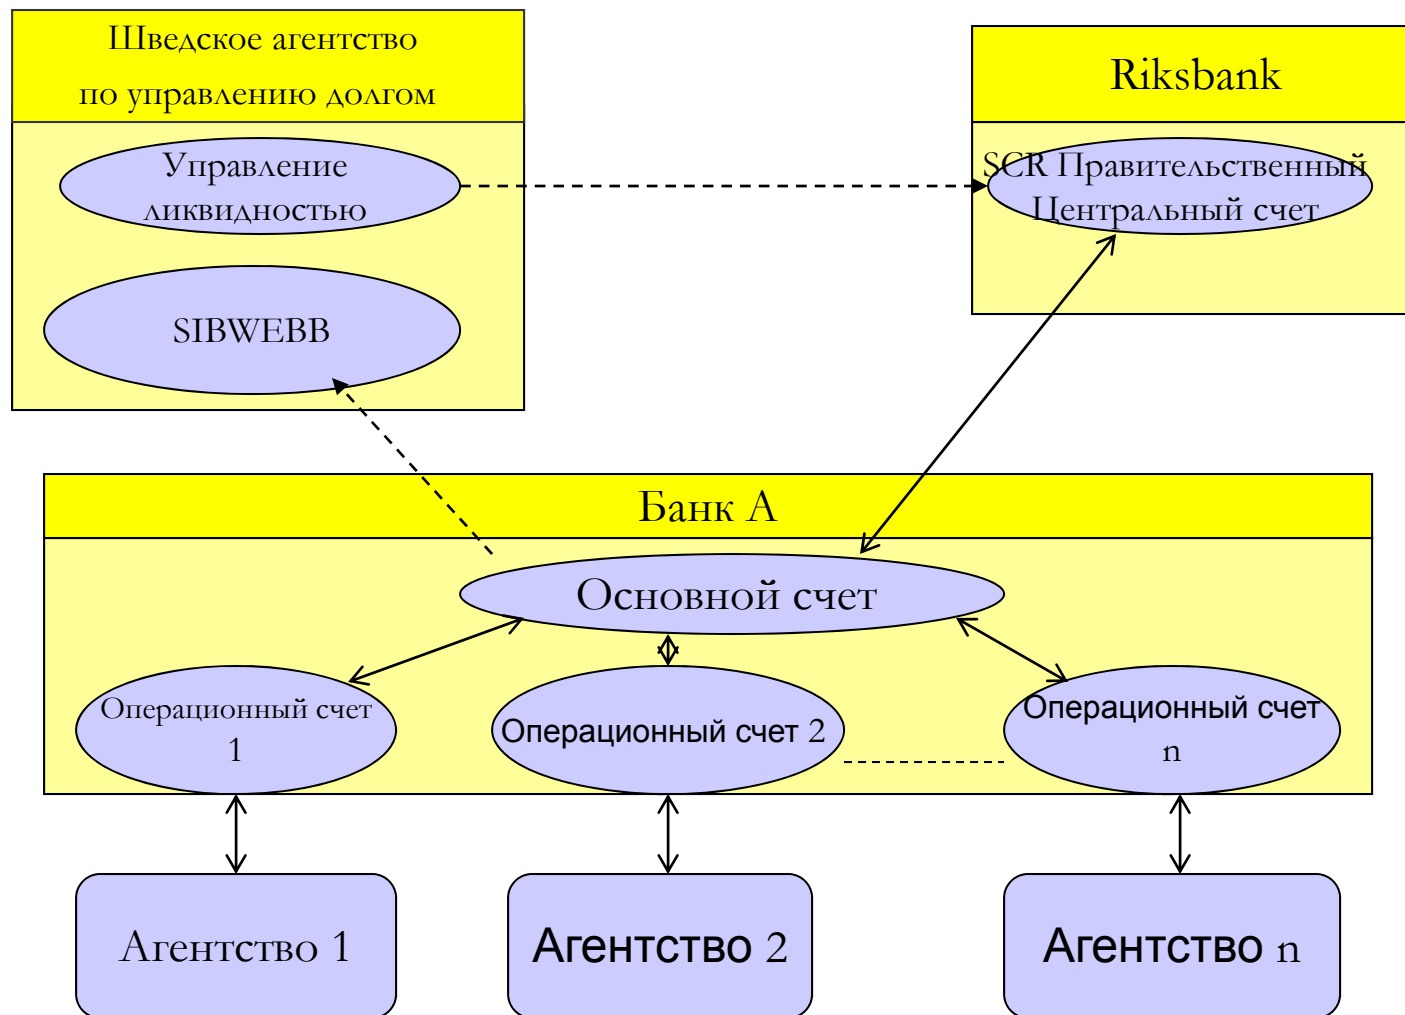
Шведское агентство по управлению долгом

Управление ликвидностью

SIBWEBB

Riksbank

SCR Правительственный Центральный счет

Банк А

Основной счет

Операционный счет 1

Операционный счет 2

Операционный счет n

Агентство 1

Агентство 2

Агентство n